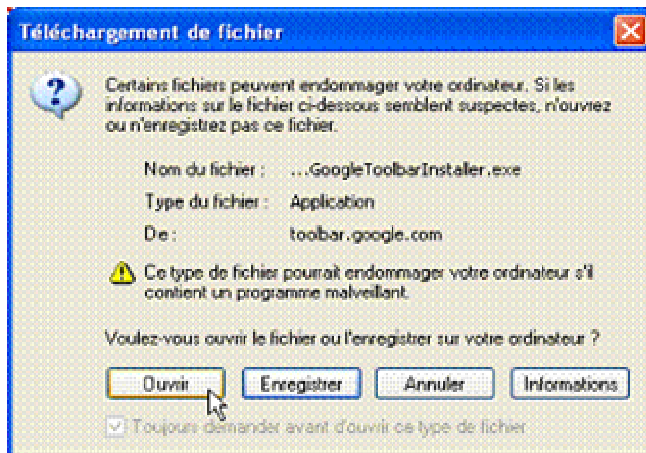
Téléchargement de fichier

Certains fichiers peuvent endommager votre ordinateur. Si les informations sur le fichier ci-dessous semblent suspectes, n'ouvrez ou n'enregistrez pas ce fichier.

Nom du fichier : ...GoogleToolbarInstaller.exe
Type du fichier : Application
De : toolbar.google.com

Ce type de fichier pourrait endommager votre ordinateur s'il contient un programme malveillant.

Voulez-vous ouvrir le fichier ou l'enregistrer sur votre ordinateur ?

Ouvrir | Enregistrer | Annuler | Informations

Toujours demander avant d'ouvrir ce type de fichier